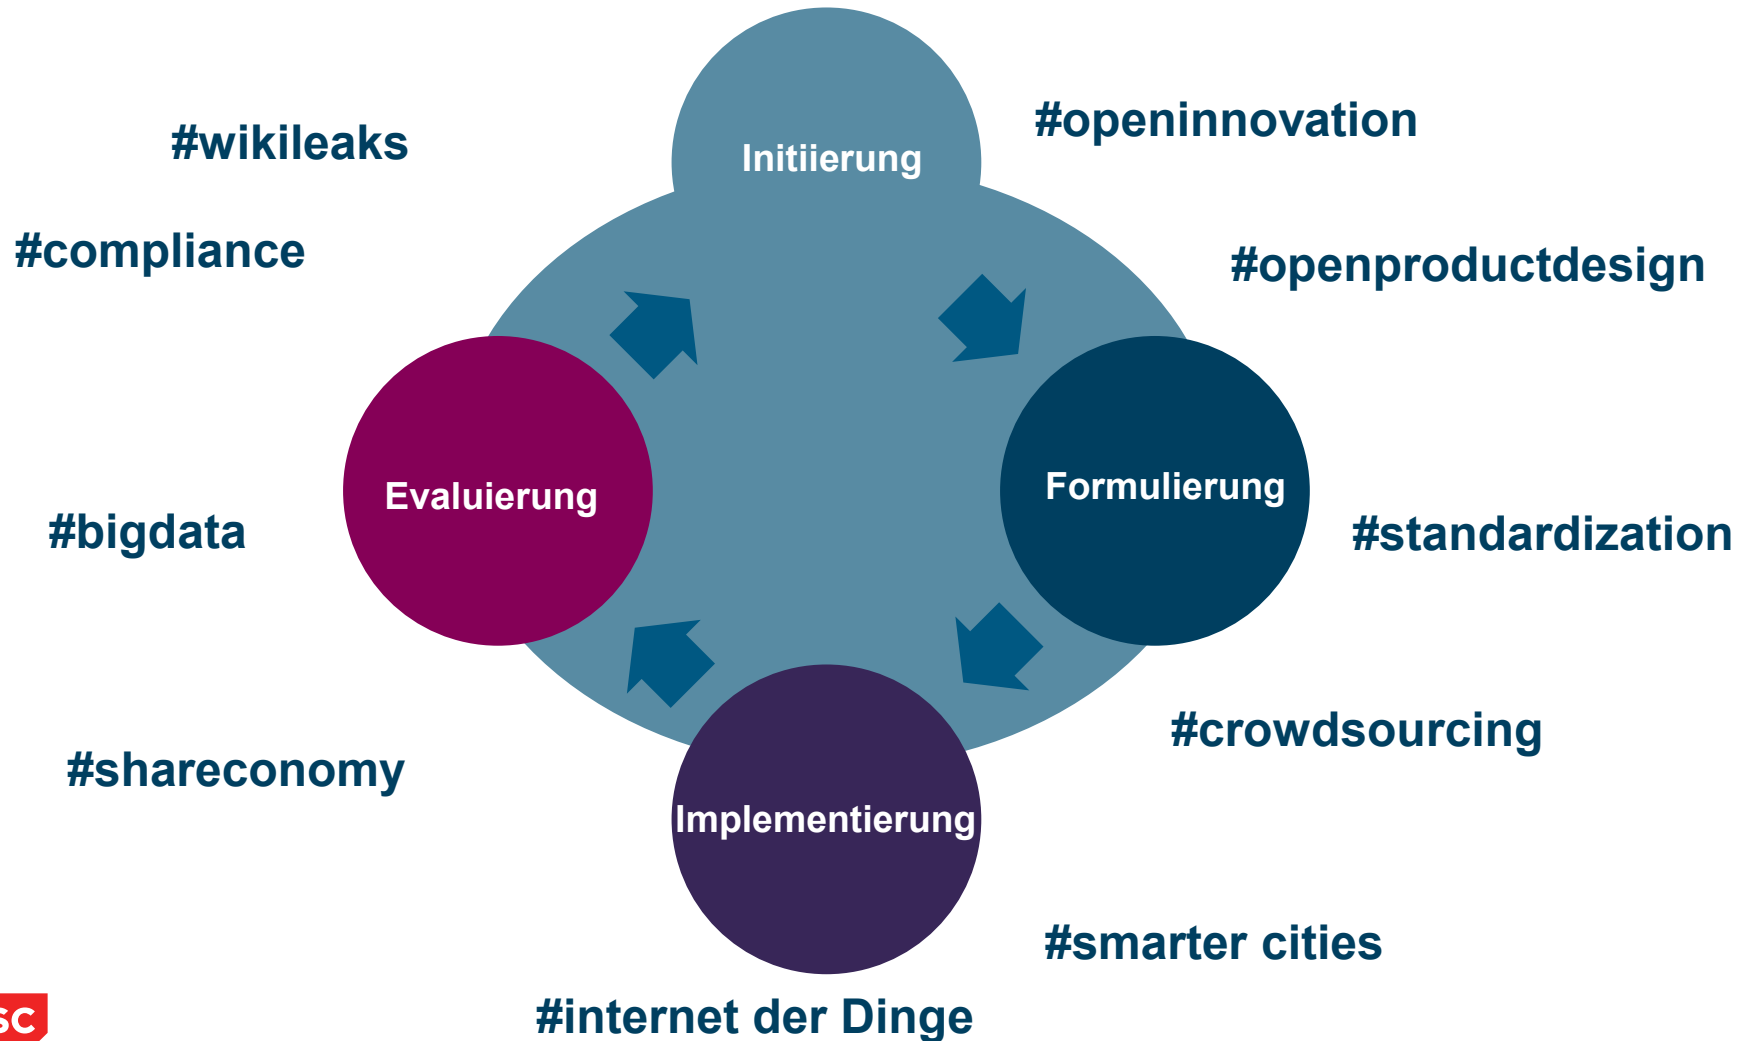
#wikileaks

Initiierung

#openinnovation

#compliance

#openproductdesign

Evaluierung

Formulierung

#bigdata

#standardization

#crowdsourcing

#shareconomy

Implementierung

#smarter cities

#internet der Dinge

SC